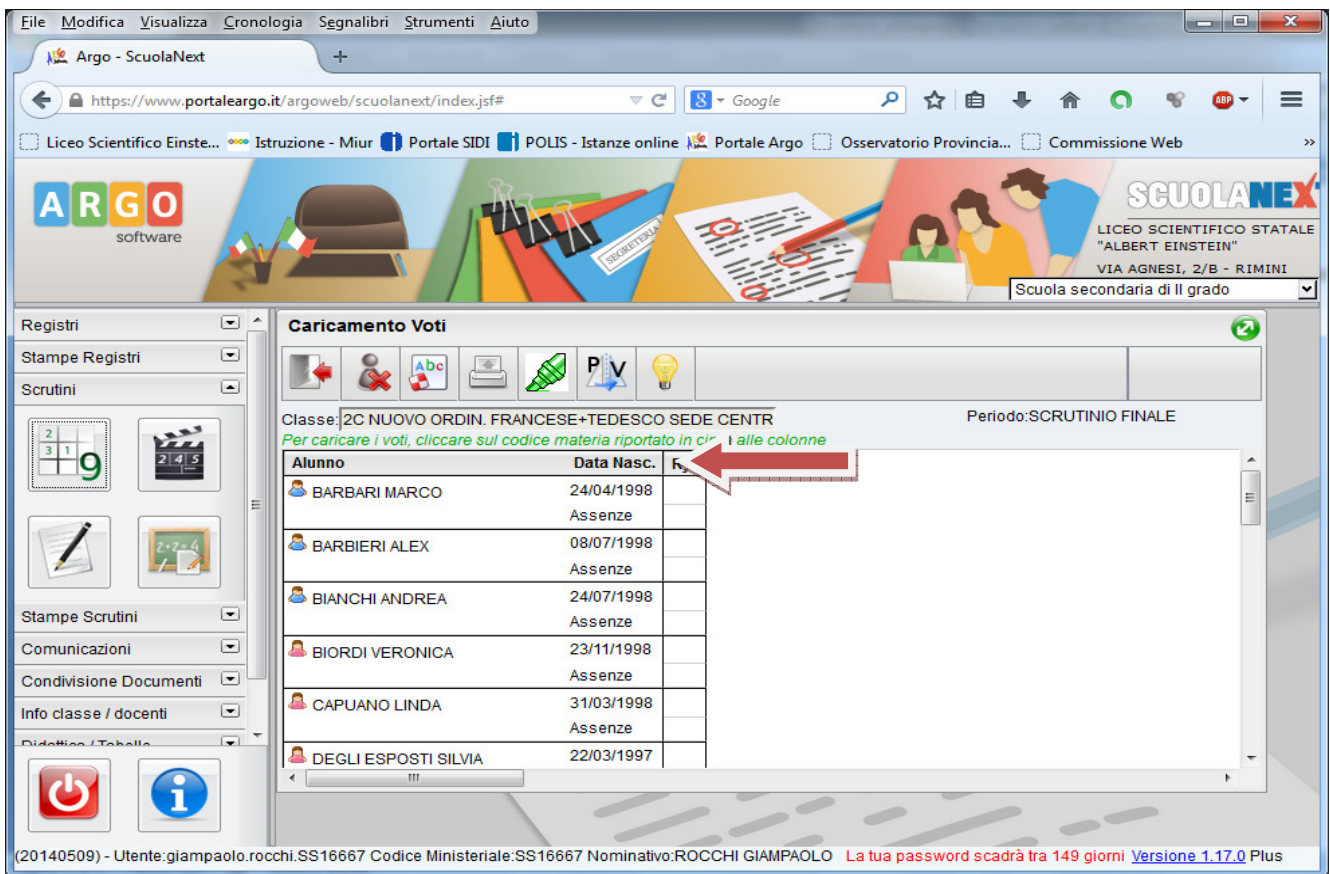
File Modifica Visualizza Cronologia Segnalibri Strumenti Aiuto

Argo - ScuolaNext

https://www.portaleargo.it/argoweb/scuolanext/index.jsf#

Google

Liceo Scientifico Einste... Istruzione - Miur Portale SIDI POLIS - Istanze online Portale Argo Osservatorio Provincia... Commissione Web

ARGO software

SEGRETERIA

SCUOLANEXT
LICEO SCIENTIFICO STATALE "ALBERT EINSTEIN"
VIA AGNESI, 2/B - RIMINI

Scuola secondaria di II grado

Registri
Stampe Registri
Scrutini
Stampe Scrutini
Comunicazioni
Condivisione Documenti
Info classe / docenti
Didattica / Tabelle

Caricamento Voti

Classe: 2C NUOVO ORDIN. FRANCESE+TEDESCO SEDE CENTR
Periodo:SCRUTINIO FINALE
Per caricare i voti, cliccare sul codice materia riportato in ci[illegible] alle colonne

| Alunno | Data Nasc. | R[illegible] |
|---|---|---|
| BARBARI MARCO | 24/04/1998 | |
| | Assenze | |
| BARBIERI ALEX | 08/07/1998 | |
| | Assenze | |
| BIANCHI ANDREA | 24/07/1998 | |
| | Assenze | |
| BIORDI VERONICA | 23/11/1998 | |
| | Assenze | |
| CAPUANO LINDA | 31/03/1998 | |
| | Assenze | |
| DEGLI ESPOSTI SILVIA | 22/03/1997 | |

(20140509) - Utente:giampaolo.rocchi.SS16667 Codice Ministeriale:SS16667 Nominativo:ROCCHI GIAMPAOLO La tua password scadrà tra 149 giorni Versione 1.17.0 Plus